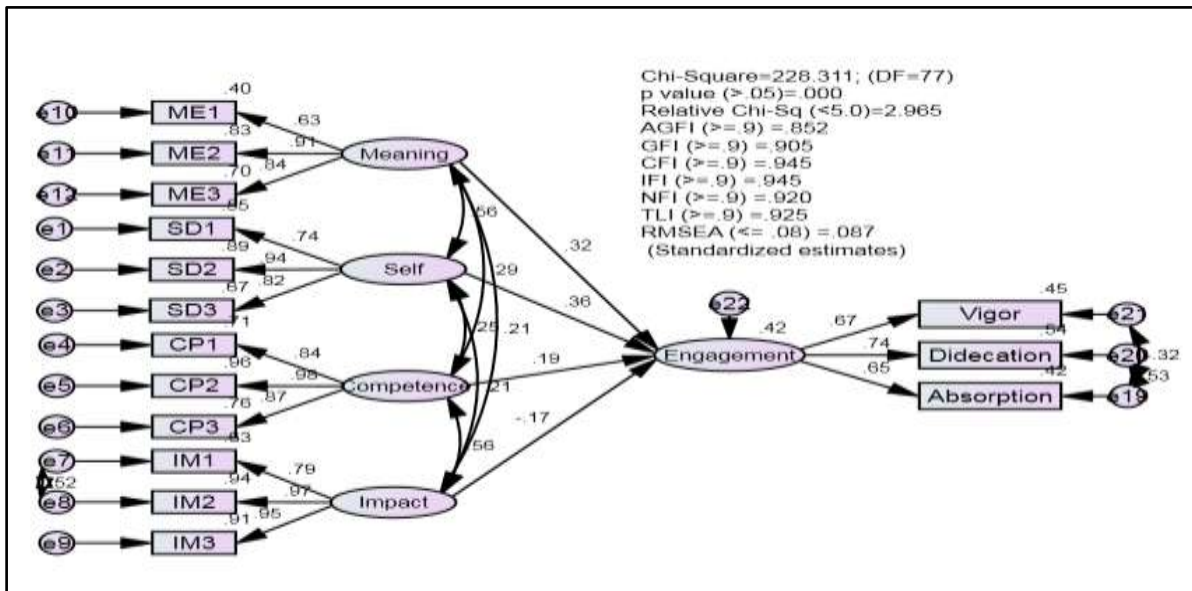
Chi-Square=228.311; (DF=77)
p value (>.05)=.000
Relative Chi-Sq (<5.0)=2.965
AGFI (>=.9) =.852
GFI (>=.9) =.905
CFI (>=.9) =.945
IFI (>=.9) =.945
NFI (>=.9) =.920
TLI (>=.9) =.925
RMSEA (<= .08) =.087
(Standardized estimates)

e10
e11
e12
e1
e2
e3
e4
e5
e6
e7
e8
e9
.52
.40
ME1
.83
ME2
.70
ME3
.85
SD1
.89
SD2
.67
SD3
.71
CP1
.96
CP2
.76
CP3
.63
IM1
.94
IM2
.91
IM3
.63
.91
.84
Meaning
.74
.94
.82
Self
.84
.98
.87
Competence
.79
.97
.95
Impact
.56
.29
.25
.21
.21
.56
.32
.36
.19
-.17
e22
.42
Engagement
.67
.74
.65
.45
Vigor
.54
Didecation
.42
Absorption
e21
e20
e19
.32
.53